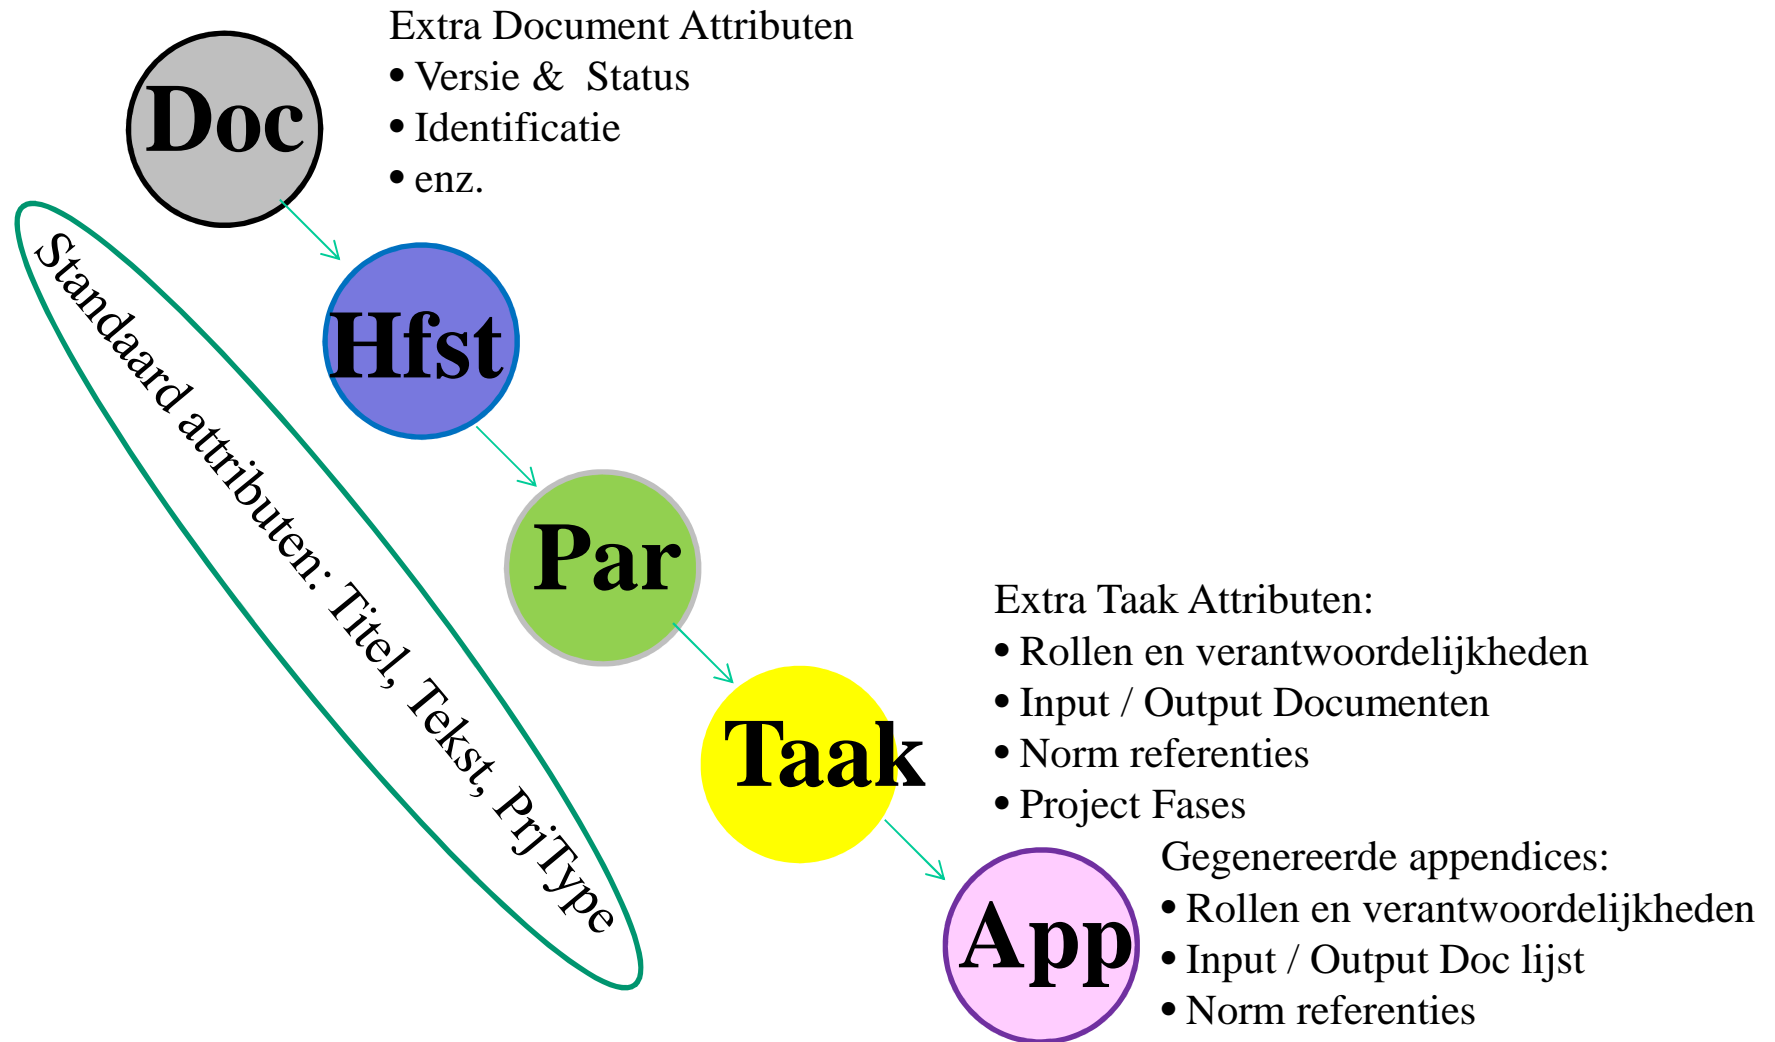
Doc

Extra Document Attributen
• Versie & Status
• Identificatie
• enz.

Standaard attributen: Titel, Tekst, PrjType

Hfst

Par

Extra Taak Attributen:
• Rollen en verantwoordelijkheden
• Input / Output Documenten
• Norm referenties
• Project Fases

Taak

Gegenereerde appendices:
• Rollen en verantwoordelijkheden
• Input / Output Doc lijst
• Norm referenties

App